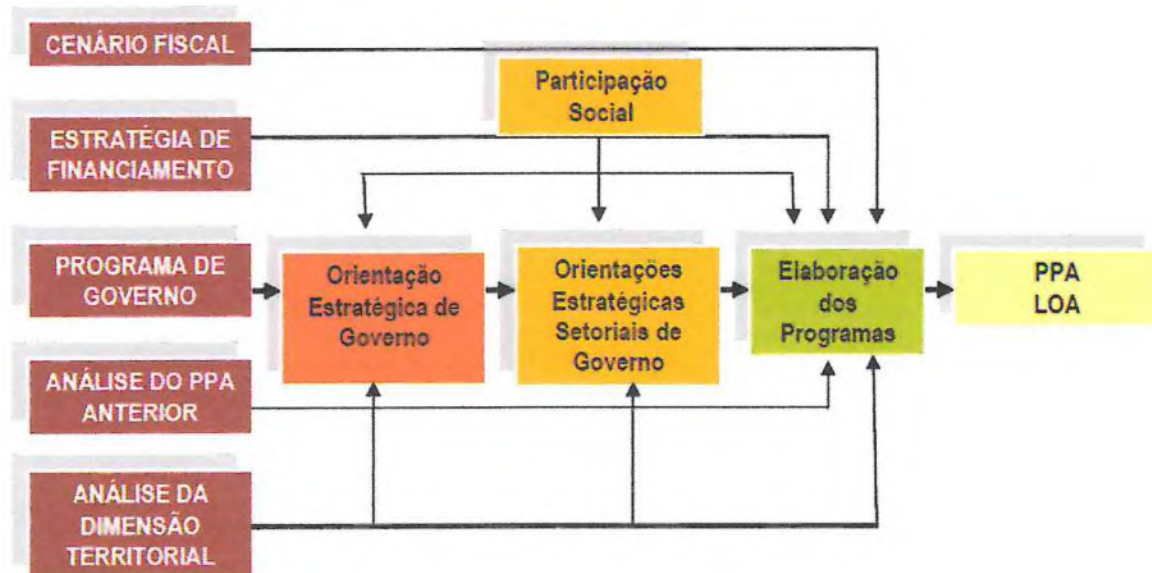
CENÁRIO FISCAL

Participação Social

ESTRATÉGIA DE FINANCIAMENTO

PROGRAMA DE GOVERNO

Orientação Estratégica de Governo

Orientações Estratégicas Setoriais de Governo

Elaboração dos Programas

PPA
LOA

ANÁLISE DO PPA ANTERIOR

ANÁLISE DA DIMENSÃO TERRITORIAL